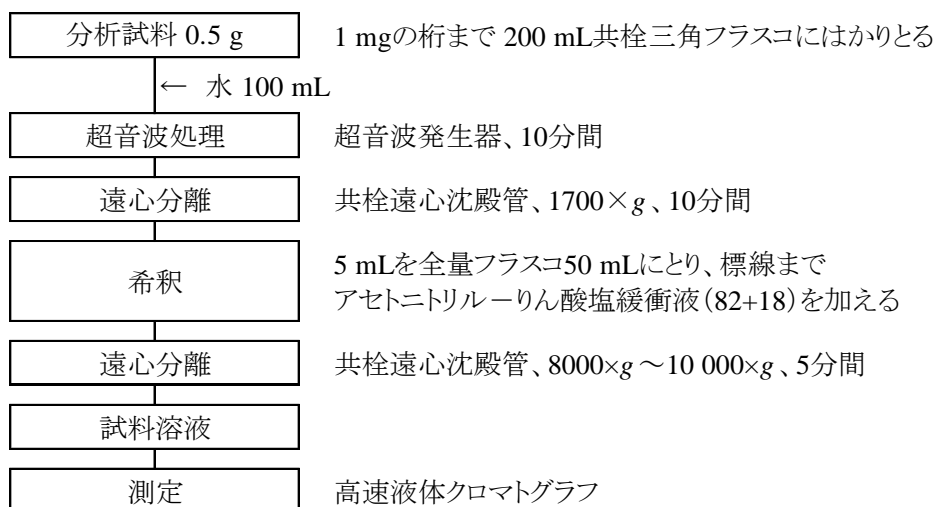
分析試料 0.5 g

1 mgの桁まで 200 mL共栓三角フラスコにはかりとる

← 水 100 mL

超音波処理

超音波発生器、10分間

遠心分離

共栓遠心沈殿管、1700×$g$、10分間

希釈

5 mLを全量フラスコ50 mLにとり、標線まで アセトニトリル－りん酸塩緩衝液（82+18）を加える

遠心分離

共栓遠心沈殿管、8000×$g$～10 000×$g$、5分間

試料溶液

測定

高速液体クロマトグラフ